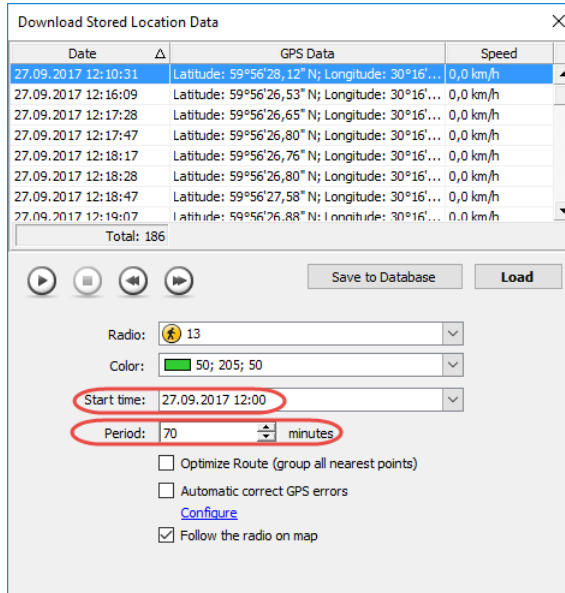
Download Stored Location Data

| Date | GPS Data | Speed |
|---|---|---|
| 27.09.2017 12:10:31 | Latitude: 59°56'28,12" N; Longitude: 30°16'... | 0,0 km/h |
| 27.09.2017 12:16:09 | Latitude: 59°56'26,53" N; Longitude: 30°16'... | 0,0 km/h |
| 27.09.2017 12:17:28 | Latitude: 59°56'26,65" N; Longitude: 30°16'... | 0,0 km/h |
| 27.09.2017 12:17:47 | Latitude: 59°56'26,80" N; Longitude: 30°16'... | 0,0 km/h |
| 27.09.2017 12:18:17 | Latitude: 59°56'26,76" N; Longitude: 30°16'... | 0,0 km/h |
| 27.09.2017 12:18:28 | Latitude: 59°56'26,80" N; Longitude: 30°16'... | 0,0 km/h |
| 27.09.2017 12:18:47 | Latitude: 59°56'27,58" N; Longitude: 30°16'... | 0,0 km/h |
| 27.09.2017 12:19:07 | Latitude: 59°56'26,88" N; Longitude: 30°16'... | 0,0 km/h |

Total: 186

Save to Database
Load

Radio: 13
Color: 50; 205; 50
Start time: 27.09.2017 12:00
Period: 70 minutes
Optimize Route (group all nearest points)
Automatic correct GPS errors
Configure
Follow the radio on map